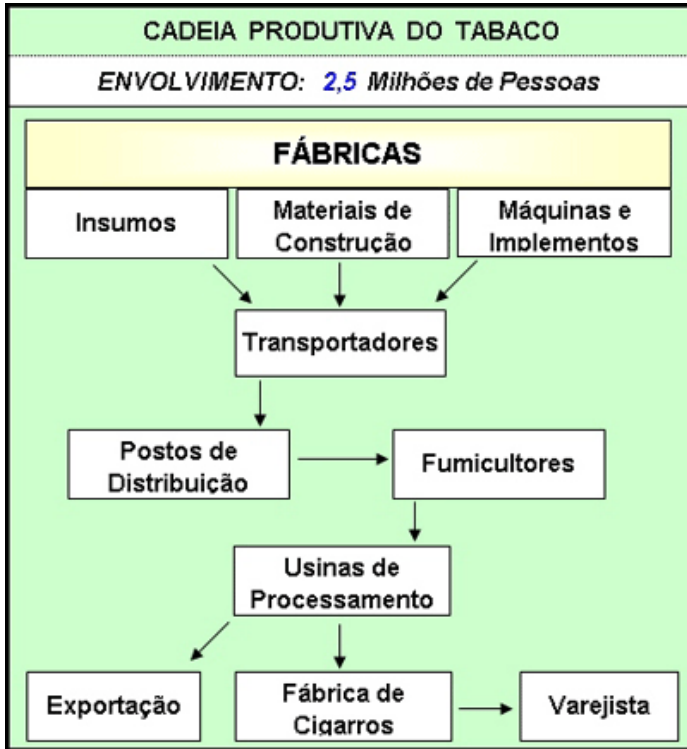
CADEIA PRODUTIVA DO TABACO

ENVOLVIMENTO: 2,5 Milhões de Pessoas

FÁBRICAS

Insumos

Materiais de Construção

Máquinas e Implementos

Transportadores

Postos de Distribuição

Fumicultores

Usinas de Processamento

Exportação

Fábrica de Cigarros

Varejista